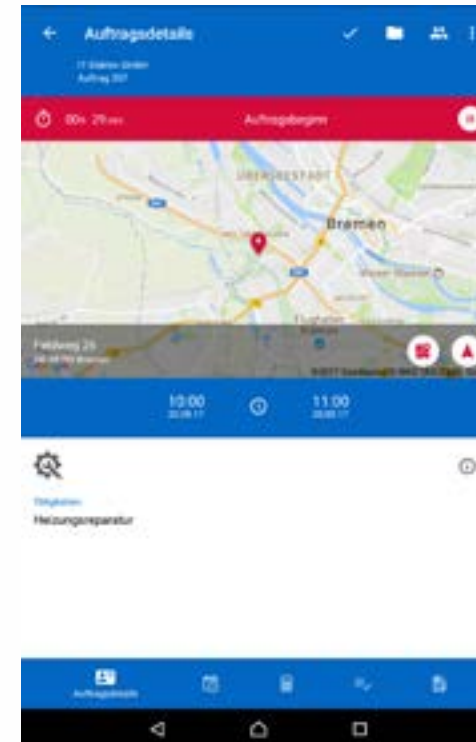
Auftragsdetails

IT Station GmbH
Auftrag 397

00h 29min

Auftragsbeginn

ÜBERSEESTADT

Bremen

Flughafen

Feldweg 25
28199 Bremen

Google

©2017 GeoBasis-DE/BKG Nutzungsbedingungen

10:00
20.09.17

11:00
20.09.17

Tätigkeiten
Heizungsreparatur

Auftragsdetails